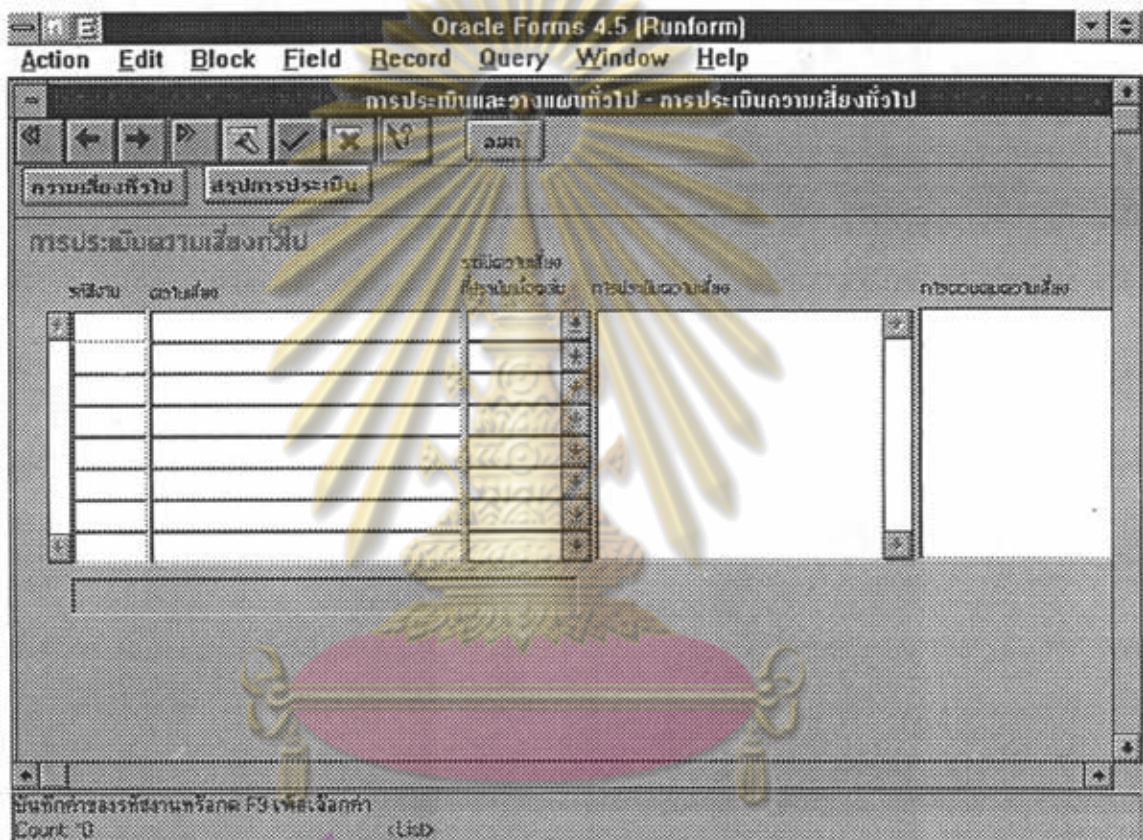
Oracle Forms 4.5 (Runform)
Action Edit Block Field Record Query Window Help

การประเมินและวางแผนทั่วไป - การประเมินความเสี่ยงทั่วไป

ออก

ความเสี่ยงทั่วไป สรุปการประเมิน

การประเมินความเสี่ยงทั่วไป

รหัสงาน ความเสี่ยง ระดับความเสี่ยงที่ประเมินเบื้องต้น การประเมินความเสี่ยง การควบคุมความเสี่ยง

บันทึกค่าของรหัสงานหรือกด F9 เพื่อเลือกค่า
Count: *0 <List>